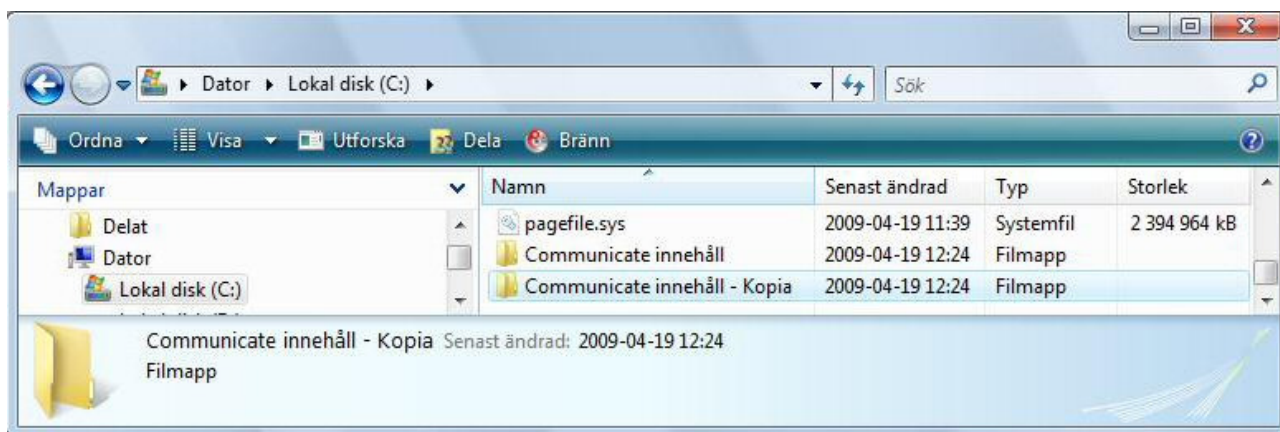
Dator ▸ Lokal disk (C:) ▸

Sök

Ordna ▾ Visa ▾ Utforska Dela Bränn

Mappar

Delat
Dator
Lokal disk (C:)

| Namn | Senast ändrad | Typ | Storlek |
|---|---|---|---|
| pagefile.sys | 2009-04-19 11:39 | Systemfil | 2 394 964 kB |
| Communicate innehåll | 2009-04-19 12:24 | Filmapp | |
| Communicate innehåll - Kopia | 2009-04-19 12:24 | Filmapp | |

Communicate innehåll - Kopia Senast ändrad: 2009-04-19 12:24
Filmapp